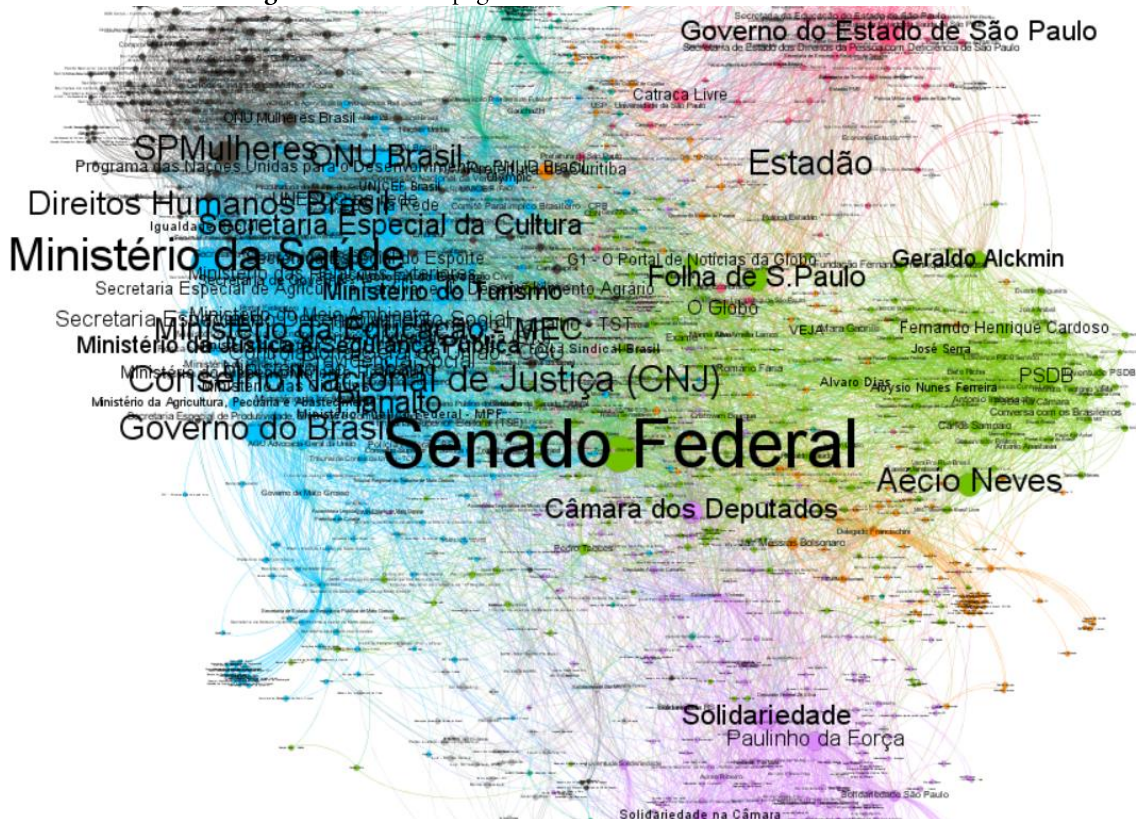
Governo do Estado de São Paulo
Secretaria de Estado dos Direitos da Pessoa com Deficiência de São Paulo
Catraca Livre
ONU Mulheres Brasil
SPMulheres
ONU Brasil
Programa das Nações Unidas para o Desenvolvimento
UNICEF Brasil
Estadão
Direitos Humanos Brasil
Secretaria Especial da Cultura
Ministério da Saúde
G1 - O Portal de Notícias da Globo
Folha de S.Paulo
Geraldo Alckmin
Secretaria Especial de Agricultura
Ministério do Turismo
O Globo
Secretaria Especial
Ministério do Meio Ambiente
Ministério da Educação - MEC
TST
Fernando Henrique Cardoso
Ministério da Justiça e Segurança Pública
VEJA
José Serra
Conselho Nacional de Justiça (CNJ)
Romário Faria
Alvaro Dias
Aloysio Nunes Ferreira
PSDB
Ministério da Agricultura, Pecuária e Abastecimento
Planalto
Conversa com os Brasileiros
Governo do Brasil
Senado Federal
Aécio Neves
Câmara dos Deputados
Governo de Mato Grosso
Jair Messias Bolsonaro
Solidariedade
Paulinho da Força
Solidariedade São Paulo
Solidariedade na Câmara